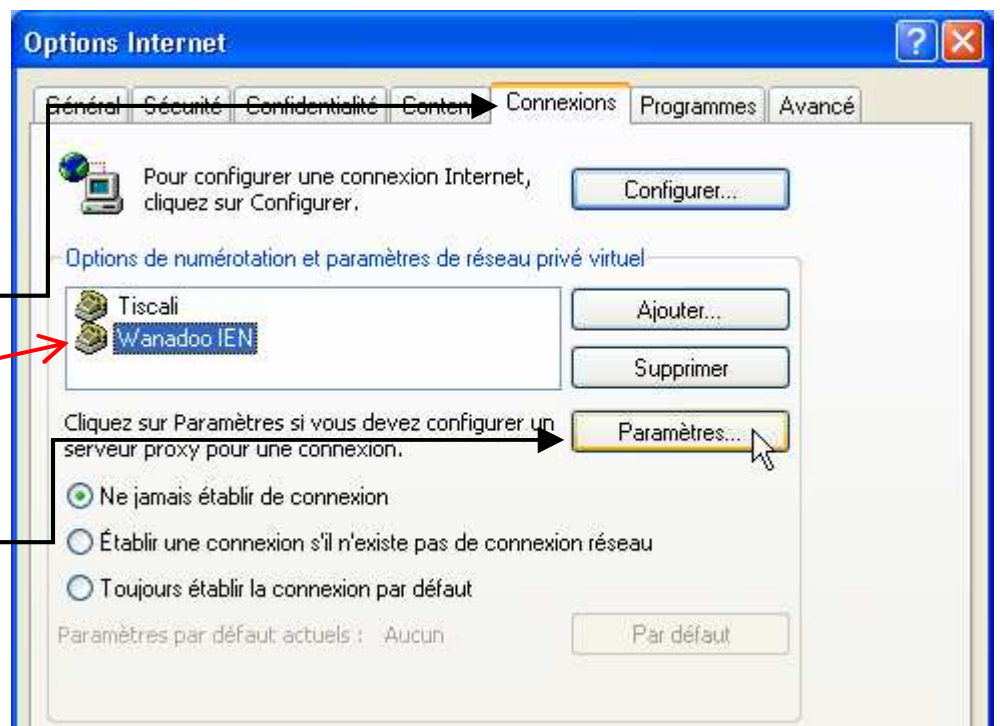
Options Internet

Général Sécurité Confidentialité Contenu Connexions Programmes Avancé

Pour configurer une connexion Internet, cliquez sur Configurer.

Configurer...

Options de numérotation et paramètres de réseau privé virtuel

Tiscali
Wanadoo IEN

Ajouter...
Supprimer

Cliquez sur Paramètres si vous devez configurer un serveur proxy pour une connexion.

Paramètres...

Ne jamais établir de connexion
Établir une connexion s'il n'existe pas de connexion réseau
Toujours établir la connexion par défaut

Paramètres par défaut actuels : Aucun

Par défaut